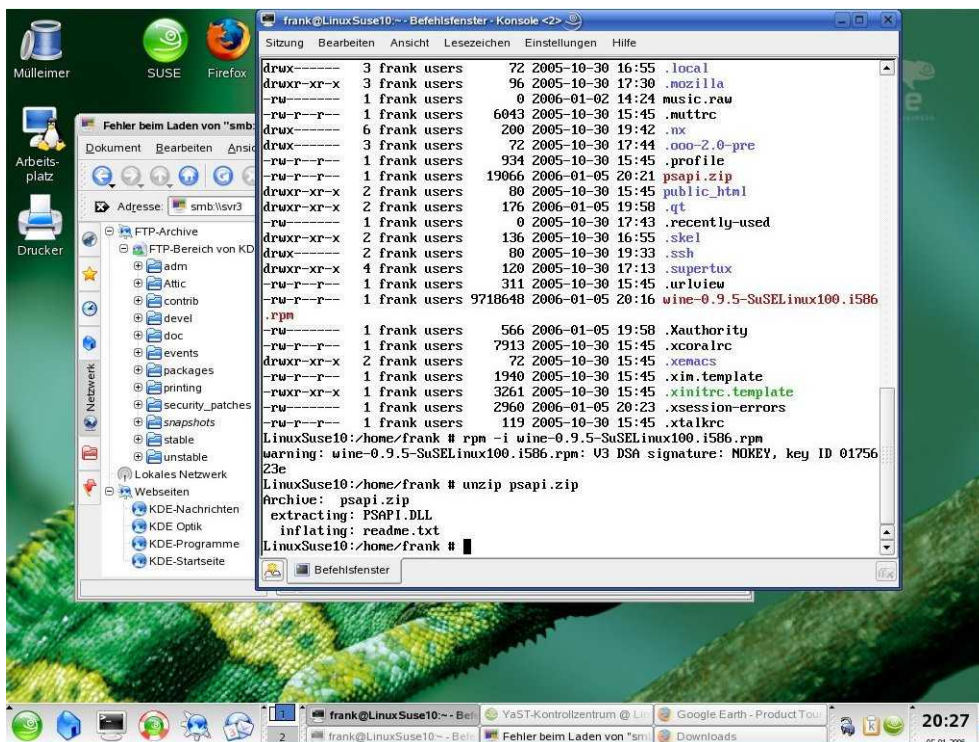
Mülleimer
SUSE
Firefox
Arbeitsplatz
Drucker

Fehler beim Laden von "smb:
Dokument Bearbeiten Ansi
Adresse: smb:\\svr3
FTP-Archive
FTP-Bereich von KD
adm
Attic
contrib
devel
doc
events
packages
printing
security_patches
snapshots
stable
unstable
Lokales Netzwerk
Webseiten
KDE-Nachrichten
KDE Optik
KDE-Programme
KDE-Startseite
Netzwerk

frank@LinuxSuse10:~ - Befehlsfenster - Konsole <2>
Sitzung Bearbeiten Ansicht Lesezeichen Einstellungen Hilfe

drwx------ 3 frank users 72 2005-10-30 16:55 .local
drwxr-xr-x 3 frank users 96 2005-10-30 17:30 .mozilla
-rw------- 1 frank users 0 2006-01-02 14:24 music.raw
-rw-r--r-- 1 frank users 6043 2005-10-30 15:45 .muttrc
drwx------ 6 frank users 200 2005-10-30 19:42 .nx
drwx------ 3 frank users 72 2005-10-30 17:44 .ooo-2.0-pre
-rw-r--r-- 1 frank users 934 2005-10-30 15:45 .profile
-rw-r--r-- 1 frank users 19066 2006-01-05 20:21 psapi.zip
drwxr-xr-x 2 frank users 80 2005-10-30 15:45 public_html
drwxr-xr-x 2 frank users 176 2006-01-05 19:58 .qt
-rw------- 1 frank users 0 2005-10-30 17:43 .recently-used
drwxr-xr-x 2 frank users 136 2005-10-30 16:55 .skel
drwx------ 2 frank users 80 2005-10-30 19:33 .ssh
drwxr-xr-x 4 frank users 120 2005-10-30 17:13 .supertux
-rw-r--r-- 1 frank users 311 2005-10-30 15:45 .urlview
-rw-r--r-- 1 frank users 9718648 2006-01-05 20:16 wine-0.9.5-SuSELinux100.i586.rpm
-rw------- 1 frank users 566 2006-01-05 19:58 .Xauthority
-rw-r--r-- 1 frank users 7913 2005-10-30 15:45 .xcoralrc
drwxr-xr-x 2 frank users 72 2005-10-30 15:45 .xemacs
-rw-r--r-- 1 frank users 1940 2005-10-30 15:45 .xim.template
-rwxr-xr-x 1 frank users 3261 2005-10-30 15:45 .xinitrc.template
-rw------- 1 frank users 2960 2006-01-05 20:23 .xsession-errors
-rw-r--r-- 1 frank users 119 2005-10-30 15:45 .xtalkrc
LinuxSuse10:/home/frank # rpm -i wine-0.9.5-SuSELinux100.i586.rpm
warning: wine-0.9.5-SuSELinux100.i586.rpm: V3 DSA signature: NOKEY, key ID 0175623e
LinuxSuse10:/home/frank # unzip psapi.zip
Archive: psapi.zip
 extracting: PSAPI.DLL
 inflating: readme.txt
LinuxSuse10:/home/frank #
Befehlsfenster

1
2
frank@LinuxSuse10:~ - Befe
frank@LinuxSuse10:~ - Befe
YaST-Kontrollzentrum @ Lir
Fehler beim Laden von "sm
Google Earth - Product Tour
Downloads
20:27